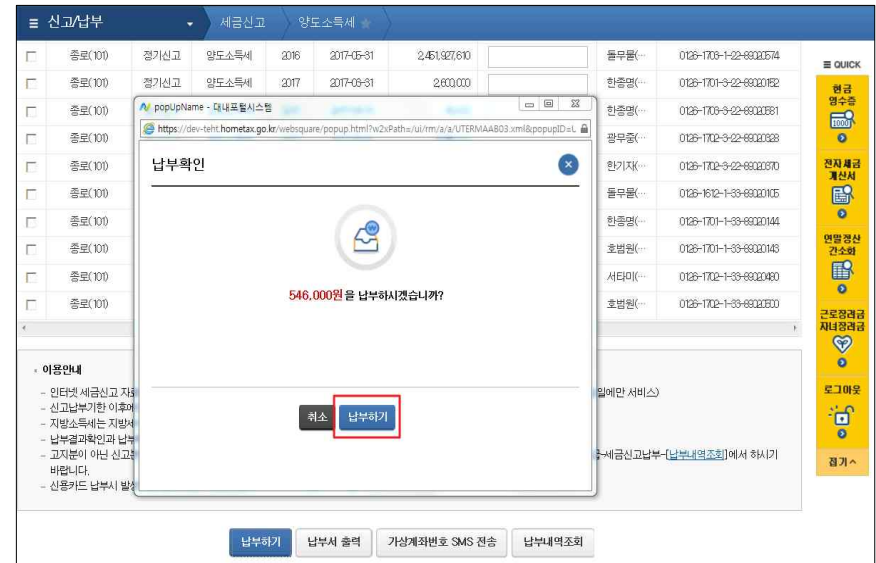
≡ 신고/납부 세금신고 양도소득세

| | | | | | | | | |
|---|---|---|---|---|---|---|---|---|
| ☐ | 종료(101) | 정기신고 | 양도소득세 | 2016 | 2017-05-31 | 2,451,927,610 | 돌무돌(… | 0126-1703-1-22-69020574 |
| ☐ | 종료(101) | 정기신고 | 양도소득세 | 2017 | 2017-03-31 | 2,600,000 | 한종명(… | 0126-1701-3-22-69020152 |
| ☐ | 종료(101) | | | | | | 한종명(… | 0126-1703-3-22-69020581 |
| ☐ | 종료(101) | | | | | | 광무중(… | 0126-1702-3-22-69020328 |
| ☐ | 종료(101) | | | | | | 한기지(… | 0126-1702-3-22-69020370 |
| ☐ | 종료(101) | | | | | | 돌무돌(… | 0126-1612-1-33-69020105 |
| ☐ | 종료(101) | | | | | | 한종명(… | 0126-1701-1-33-69020144 |
| ☐ | 종료(101) | | | | | | 호범원(… | 0126-1701-1-33-69020143 |
| ☐ | 종료(101) | | | | | | 서타미(… | 0126-1702-1-33-69020460 |
| ☐ | 종료(101) | | | | | | 호범원(… | 0126-1702-1-33-69020500 |

popUpName - 대내포털시스템
https://dev-teht.hometax.go.kr/websquare/popup.html?w2xPath=/ui/tm/a/a/UTERMAA803.xml&popupID=L

납부확인

546,000원 을 납부하시겠습니까?

취소 납부하기

• 이용안내
- 인터넷 세금신고 자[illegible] 일에만 서비스)
- 신고납부기한 이후에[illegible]
- 지방소득세는 지방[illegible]
- 납부결과확인과 납부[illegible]
- 고지분이 아닌 신고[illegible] 등-세금신고납부-[납부내역조회]에서 하시기 바랍니다.
- 신용카드 납부시 발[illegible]

납부하기 납부서 출력 가상계좌번호 SMS 전송 납부내역조회

≡ QUICK
현금영수증
전자세금계산서
연말정산간소화
근로장려금자녀장려금
로그아웃
접기